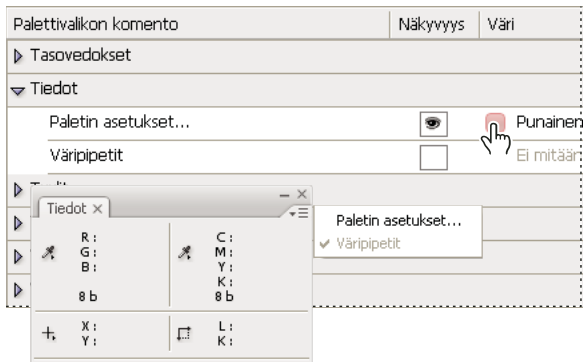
| Palettivalikon komento | Näkyvyys | Väri |
|---|---|---|
| ▷ Tasovedokset | | |
| ▽ Tiedot | | |
| Paletin asetukset... | | Punainen |
| Väripipetit | | Ei mitää |

Tiedot ×

R:
G:
B:
8 b

C:
M:
Y:
K:
8 b

X:
Y:

L:
K:

Paletin asetukset...
✓ Väripipetit